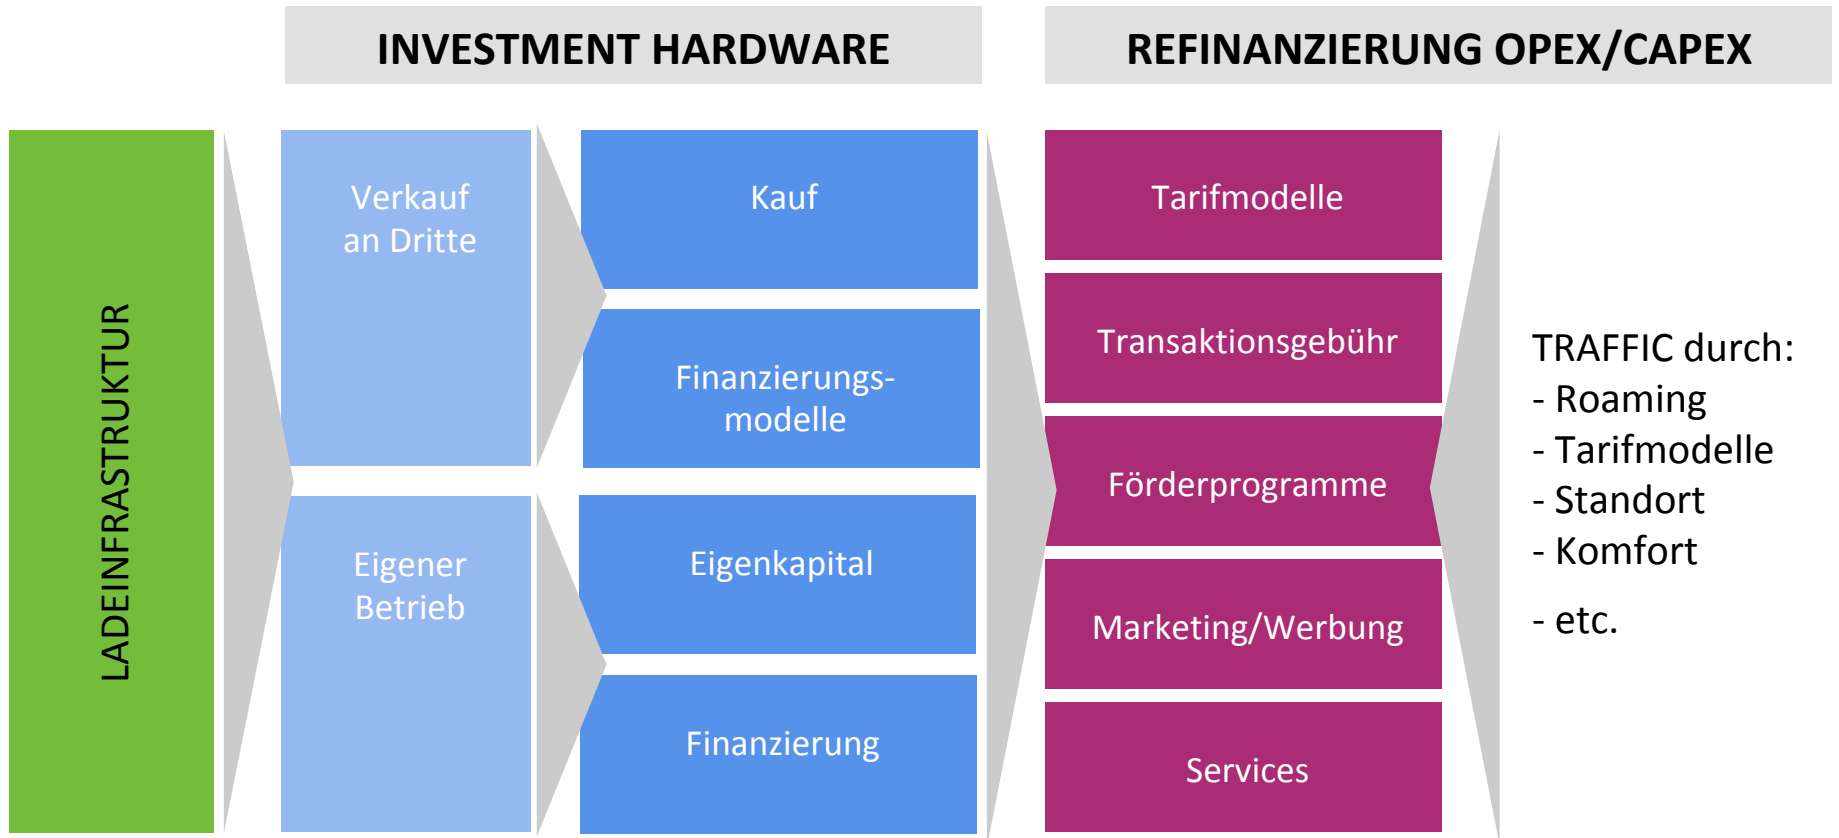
INVESTMENT HARDWARE

REFINANZIERUNG OPEX/CAPEX

LADEINFRASTRUKTUR

Verkauf an Dritte

Eigener Betrieb

Kauf

Finanzierungsmodelle

Eigenkapital

Finanzierung

Tarifmodelle

Transaktionsgebühr

Förderprogramme

Marketing/Werbung

Services

TRAFFIC durch:
- Roaming
- Tarifmodelle
- Standort
- Komfort
- etc.